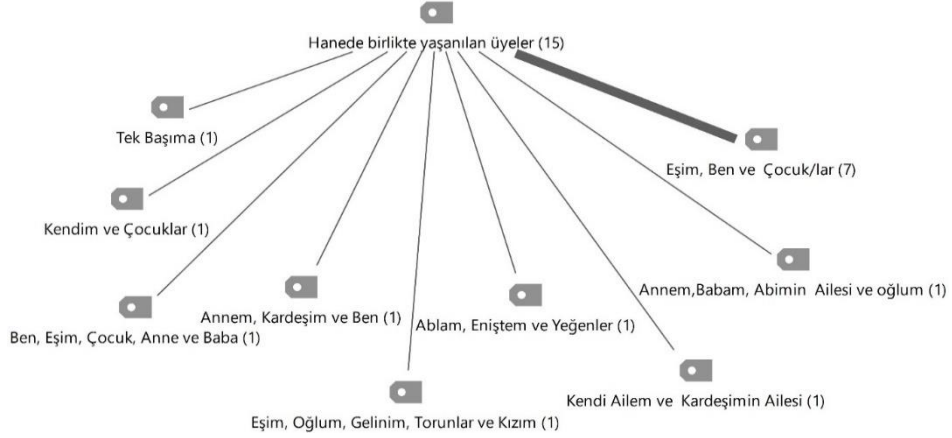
Hanede birlikte yaşanılan üyeler (15)

Tek Başıma (1)

Eşim, Ben ve Çocuk/lar (7)

Kendim ve Çocuklar (1)

Annem,Babam, Abimin Ailesi ve oğlum (1)

Annem, Kardeşim ve Ben (1)

Ablam, Eniştem ve Yeğenler (1)

Ben, Eşim, Çocuk, Anne ve Baba (1)

Kendi Ailem ve Kardeşimin Ailesi (1)

Eşim, Oğlum, Gelinim, Torunlar ve Kızım (1)